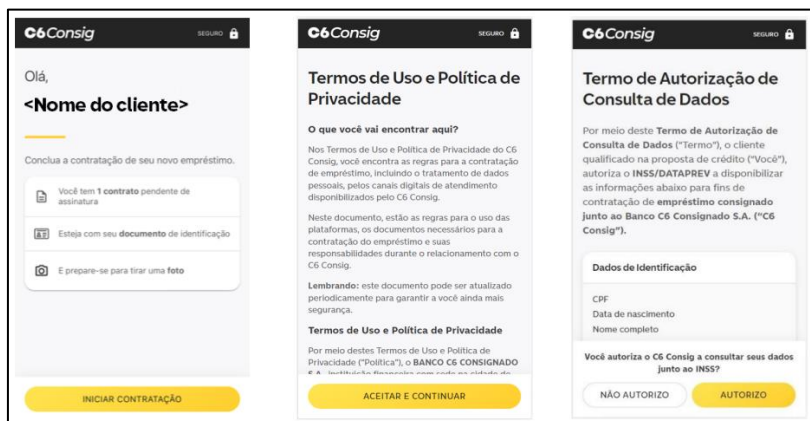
C6 Consig SEGURO

Olá,

<Nome do cliente>

Conclua a contratação de seu novo empréstimo.

Você tem 1 contrato pendente de assinatura

Esteja com seu documento de identificação

E prepare-se para tirar uma foto

INICIAR CONTRATAÇÃO

C6 Consig SEGURO

Termos de Uso e Política de Privacidade

O que você vai encontrar aqui?

Nos Termos de Uso e Política de Privacidade do C6 Consig, você encontra as regras para a contratação de empréstimo, incluindo o tratamento de dados pessoais, pelos canais digitais de atendimento disponibilizados pelo C6 Consig.

Neste documento, estão as regras para o uso das plataformas, os documentos necessários para a contratação do empréstimo e suas responsabilidades durante o relacionamento com o C6 Consig.

Lembrando: este documento pode ser atualizado periodicamente para garantir a você ainda mais segurança.

Termos de Uso e Política de Privacidade

Por meio destes Termos de Uso e Política de Privacidade ("Política"), o BANCO C6 CONSIGNADO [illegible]

ACEITAR E CONTINUAR

C6 Consig SEGURO

Termo de Autorização de Consulta de Dados

Por meio deste Termo de Autorização de Consulta de Dados ("Termo"), o cliente qualificado na proposta de crédito ("Você"), autoriza o INSS/DATAPREV a disponibilizar as informações abaixo para fins de contratação de empréstimo consignado junto ao Banco C6 Consignado S.A. ("C6 Consig").

Dados de Identificação

CPF
Data de nascimento
Nome completo

Você autoriza o C6 Consig a consultar seus dados junto ao INSS?

NÃO AUTORIZO AUTORIZO